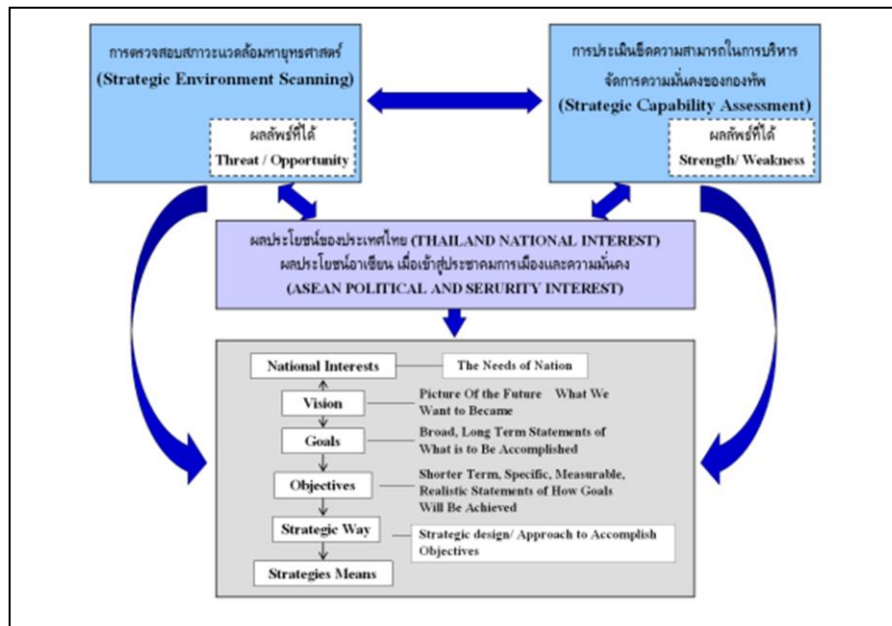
การตรวจสอบสภาวะแวดล้อมทางยุทธศาสตร์
(Strategic Environment Seanning)

ผลลัพธ์ที่ได้
Threat / Opportunity

การประเมินขีดความสามารถในการบริหารจัดการความมั่นคงของกองทัพ
(Strategic Capability Assessment)

ผลลัพธ์ที่ได้
Strength/ Weakness

ผลประโยชน์ของประเทศไทย (THAILAND NATIONAL INTEREST)
ผลประโยชน์อาเซียน เมื่อเข้าสู่ประชาคมการเมืองและความมั่นคง
(ASEAN POLITICAL AND SERURITY INTEREST)

National Interests
The Needs of Nation

Vision
Picture Of the Future What We Want to Became

Goals
Broad, Long Term Statements of What is to Be Accomplished

Objectives
Shorter Term, Specific, Measurable, Realistic Statements of How Goals Will Be Achieved

Strategic Way
Strategic design/ Approach to Accomplish Objectives

Strategies Means